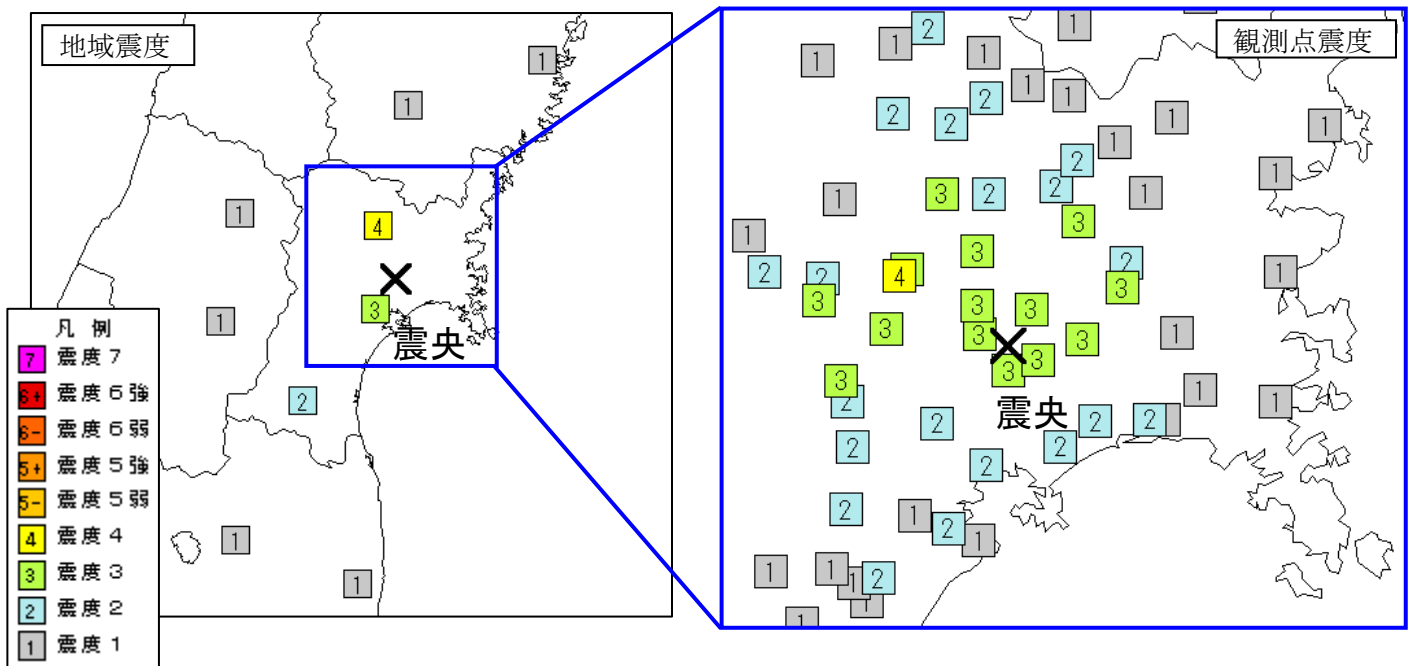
地域震度

1
1
1
4
1
3
震央
1
2
1
1

凡 例
7 震度7
6+ 震度6強
6- 震度6弱
5+ 震度5強
5- 震度5弱
4 震度4
3 震度3
2 震度2
1 震度1

観測点震度

1 1 2 1 1 1 1 2 2 2 1 1 1 2 1 2 1 3 2 2 1 3 1 3 2 2 4 3 3 3 3 3 3 3 3 3 3 1 3 2 1 1 2 2 2 2 2 2 2 1 2 1 1 1 1 2 1 1

震央